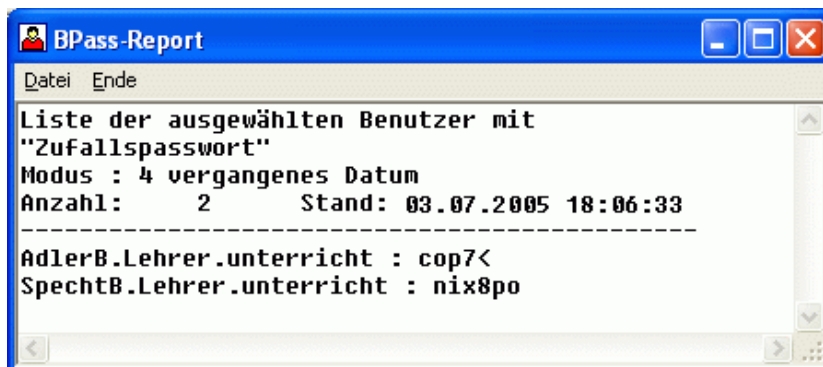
BPass-Report

Datei Ende

Liste der ausgewählten Benutzer mit "Zufallspasswort"
Modus : 4 vergangenes Datum
Anzahl: 2 Stand: 03.07.2005 18:06:33
-----------------------------------------------
AdlerB.Lehrer.unterricht : cop7<
SpechtB.Lehrer.unterricht : nix8po